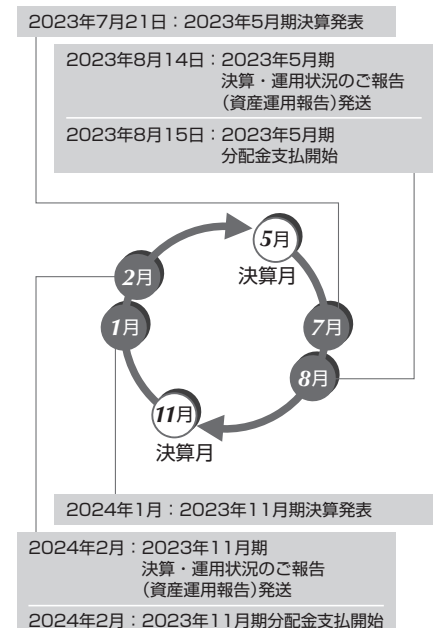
2023年7月21日：2023年5月期決算発表

2023年8月14日：2023年5月期
決算・運用状況のご報告
（資産運用報告）発送

2023年8月15日：2023年5月期
分配金支払開始

5月
決算月

2月

1月

7月

8月

11月
決算月

2024年1月：2023年11月期決算発表

2024年2月：2023年11月期
決算・運用状況のご報告
（資産運用報告）発送

2024年2月：2023年11月期分配金支払開始